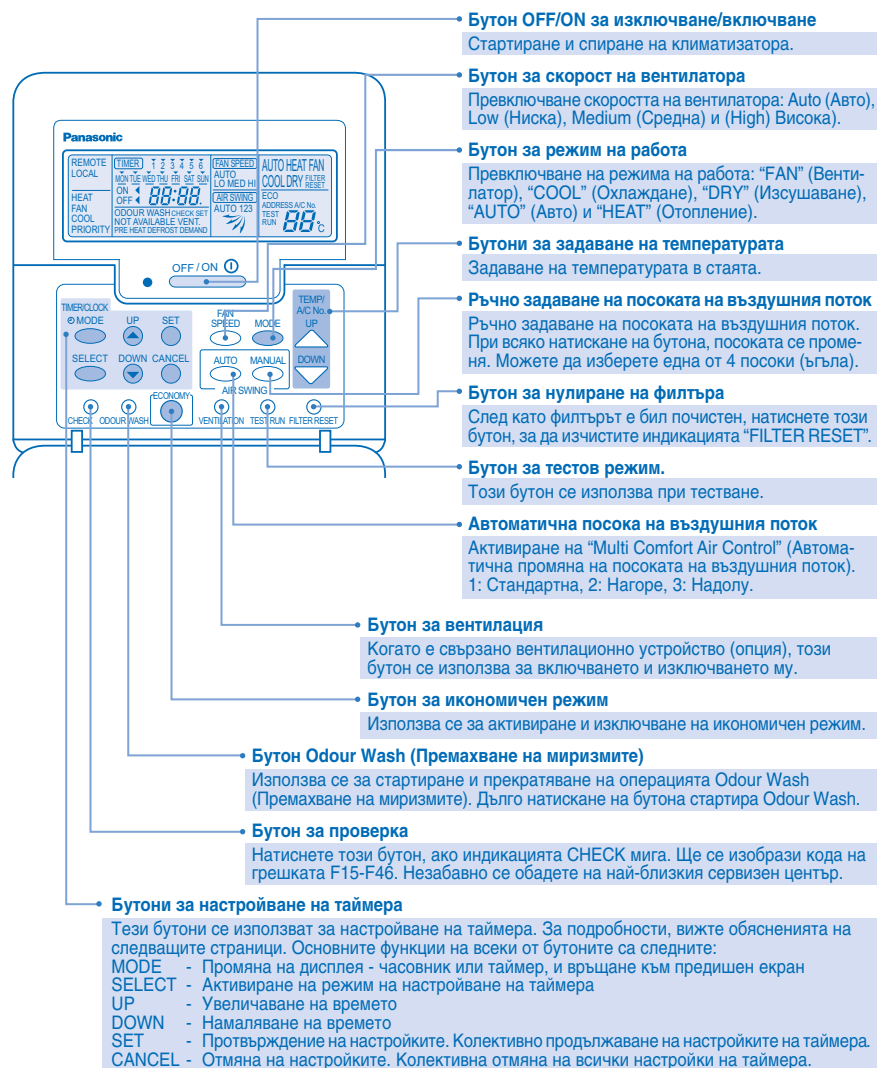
Бутон OFF/ON за изключване/включване
Стартиране и спиране на климатизатора.

Бутон за скорост на вентилатора
Превключване скоростта на вентилатора: Auto (Авто), Low (Ниска), Medium (Средна) и (High) Висока).

Бутон за режим на работа
Превключване на режима на работа: "FAN" (Вентилатор), "COOL" (Охлаждане), "DRY" (Изсушаване), "AUTO" (Авто) и "HEAT" (Отопление).

Бутони за задаване на температурата
Задаване на температурата в стаята.

Ръчно задаване на посоката на въздушния поток
Ръчно задаване на посоката на въздушния поток. При всяко натискане на бутона, посоката се променя. Можете да изберете една от 4 посоки (ъгъла).

Бутон за нулиране на филтъра
След като филтърът е бил почистен, натиснете този бутон, за да изчистите индикацията "FILTER RESET".

Бутон за тестов режим.
Този бутон се използва при тестване.

Автоматична посока на въздушния поток
Активиране на "Multi Comfort Air Control" (Автоматична промяна на посоката на въздушния поток). 1: Стандартна, 2: Нагоре, 3: Надолу.

Бутон за вентилация
Когато е свързано вентилационно устройство (опция), този бутон се използва за включването и изключването му.

Бутон за икономичен режим
Използва се за активиране и изключване на икономичен режим.

Бутон Odour Wash (Премахване на миризмите)
Използва се за стартиране и прекратяване на операцията Odour Wash (Премахване на миризмите). Дълго натискане на бутона стартира Odour Wash.

Бутон за проверка
Натиснете този бутон, ако индикацията CHECK мига. Ще се изобрази кода на грешката F15-F46. Незабавно се обадете на най-близкия сервизен център.

Бутони за настройване на таймера
Тези бутони се използват за настройване на таймера. За подробности, вижте обясненията на следващите страници. Основните функции на всеки от бутоните са следните:
MODE - Промяна на дисплея - часовник или таймер, и връщане към предишен екран
SELECT - Активиране на режим на настройване на таймера
UP - Увеличаване на времето
DOWN - Намаляване на времето
SET - Потвърждение на настройките. Колективно продължаване на настройките на таймера.
CANCEL - Отмяна на настройките. Колективна отмяна на всички настройки на таймера.

Panasonic
REMOTE LOCAL HEAT FAN COOL PRIORITY
TIMER 1 2 3 4 5 6
MON TUE WED THU FRI SAT SUN
ON OFF 88:88.
ODOUR WASH CHECK SET NOT AVAILABLE VENT. PRE HEAT DEFROST DEMAND
FAN SPEED AUTO LO MED HI
AIR SWING AUTO 123
AUTO HEAT FAN COOL DRY FILTER RESET
ECO ADDRESS A/C No. TEST RUN 88°C
OFF / ON
TIMER/CLOCK MODE UP SET SELECT DOWN CANCEL
FAN SPEED MODE
TEMP/ A/C No. UP DOWN
AUTO MANUAL AIR SWING
ECONOMY
CHECK ODOUR WASH VENTILATION TEST RUN FILTER RESET